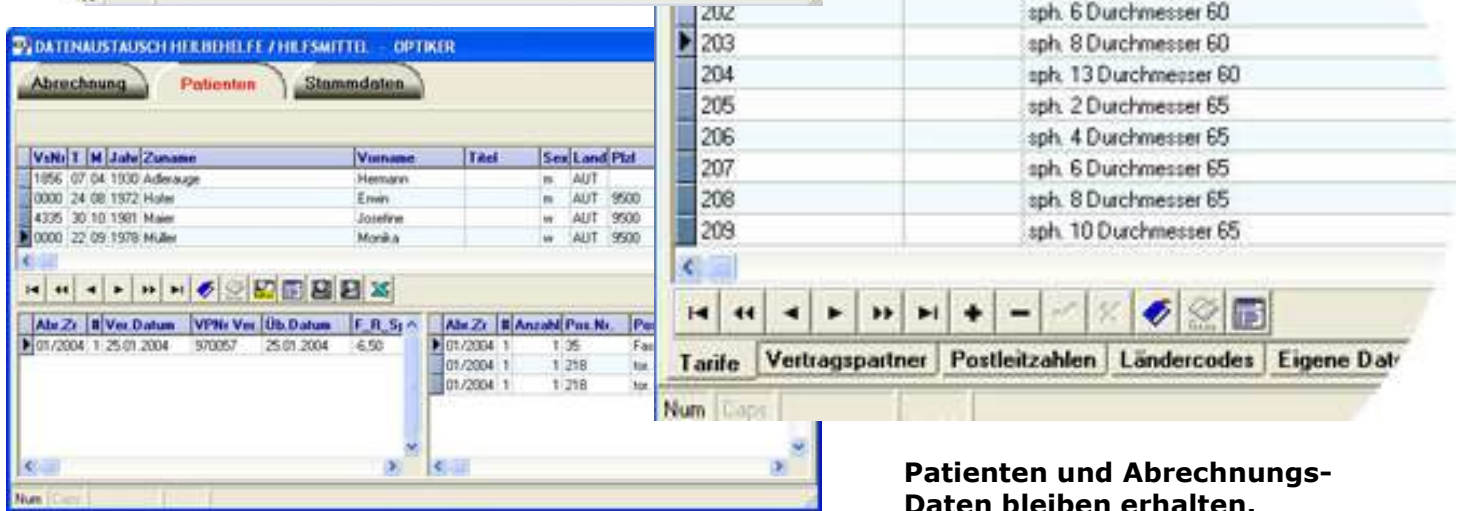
DATENAUSTAUSCH HEILBEHELFE / HILFSMITTEL - OPTIKER

Abrechnung | Patienten | Stammdaten

| VsNr | T | M | Jahr | Zuname | Vorname | Titel | Sex | Land | Plzl |
|---|---|---|---|---|---|---|---|---|---|
| 1856 | 07 | 04 | 1930 | Adlerauge | Hermann | | m | AUT | |
| 0000 | 24 | 08 | 1972 | Hofer | Erwin | | m | AUT | 9500 |
| 4335 | 30 | 10 | 1981 | Maier | Josefine | | w | AUT | 9500 |
| 0000 | 22 | 09 | 1978 | Müller | Monika | | w | AUT | 9500 |

| Abr.Zr | # | Ver.Datum | VPNr Ver | Üb.Datum | F_R_S |
|---|---|---|---|---|---|
| 01/2004 | 1 | 25.01.2004 | 970057 | 25.01.2004 | -6,50 |

| Abr.Zr | # | Anzahl | Pos.Nr. | Po |
|---|---|---|---|---|
| 01/2004 | 1 | 1 | 35 | Fa |
| 01/2004 | 1 | 1 | 218 | to |
| 01/2004 | 1 | 1 | 218 | to |

Num Caps

| | |
|---|---|
| 202 | sph. 6 Durchmesser 60 |
| 203 | sph. 8 Durchmesser 60 |
| 204 | sph. 13 Durchmesser 60 |
| 205 | sph. 2 Durchmesser 65 |
| 206 | sph. 4 Durchmesser 65 |
| 207 | sph. 6 Durchmesser 65 |
| 208 | sph. 8 Durchmesser 65 |
| 209 | sph. 10 Durchmesser 65 |

Tarife | Vertragspartner | Postleitzahlen | Ländercodes | Eigene Dat

Num Caps

Patienten und Abrechnungs-Daten bleiben erhalten.